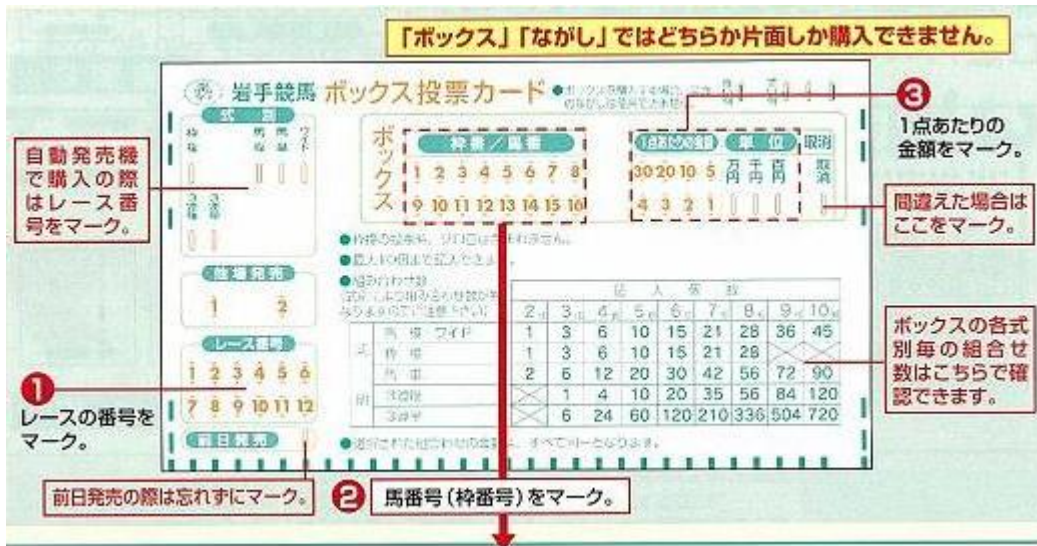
「ボックス」「ながし」ではどちらか片面しか購入できません。

岩手競馬 ボックス投票カード

式別
枠複 馬複 馬単 ワイド
3連複 3連単

自動発売機で購入の際はレース番号をマーク。

場外発売
1 2

レース番号
1 2 3 4 5 6
7 8 9 10 11 12

前日発売

❶ レースの番号をマーク。

ボックス
枠番／馬番
1 2 3 4 5 6 7 8
9 10 11 12 13 14 15 16

1点あたりの金額
30 20 10 5
4 3 2 1
単位
万円 千円 百円
取消
取消

❸ 1点あたりの金額をマーク。

間違えた場合はここをマーク。

| | | 2 | 3 | 4 | 5 | 6 | 7 | 8 | 9 | 10 |
|---|---|---|---|---|---|---|---|---|---|---|
| 式 | 馬複 ワイド | 1 | 3 | 6 | 10 | 15 | 21 | 28 | 36 | 45 |
| | 枠複 | 1 | 3 | 6 | 10 | 15 | 21 | 28 | | |
| | 馬単 | 2 | 6 | 12 | 20 | 30 | 42 | 56 | 72 | 90 |
| 別 | 3連複 | | 1 | 4 | 10 | 20 | 35 | 56 | 84 | 120 |
| | 3連単 | | 6 | 24 | 60 | 120 | 210 | 336 | 504 | 720 |

ボックスの各式別毎の組合せ数はこちらで確認できます。

前日発売の際は忘れずにマーク。

❷ 馬番号（枠番号）をマーク。